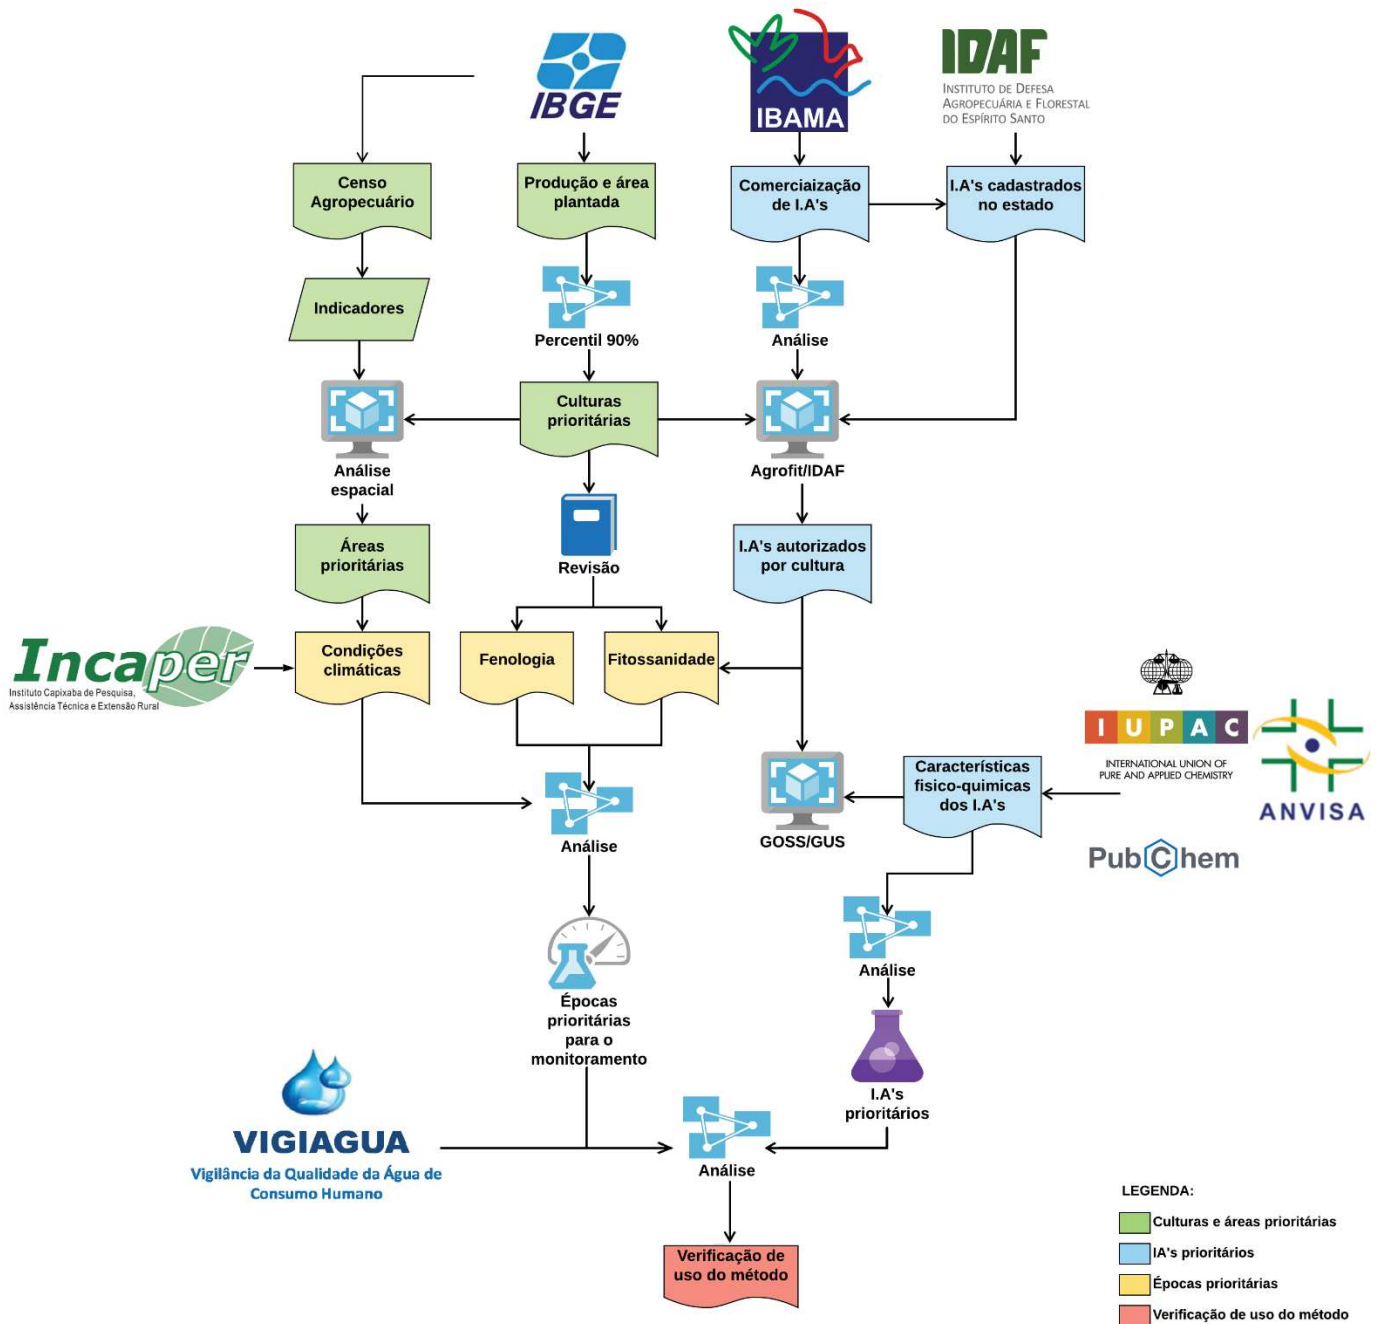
IBGE

IBAMA

IDAF
INSTITUTO DE DEFESA AGROPECUÁRIA E FLORESTAL DO ESPÍRITO SANTO

Censo Agropecuário

Produção e área plantada

Comerciaização de I.A's

I.A's cadastrados no estado

Indicadores

Percentil 90%

Análise

Culturas prioritárias

Análise espacial

Agrofit/IDAF

Áreas prioritárias

Revisão

I.A's autorizados por cultura

Incaper
Instituto Capixaba de Pesquisa, Assistência Técnica e Extensão Rural

Condições climáticas

Fenologia

Fitossanidade

IUPAC
INTERNATIONAL UNION OF PURE AND APPLIED CHEMISTRY

ANVISA

Características fisico-quimicas dos I.A's

GOSS/GUS

Análise

PubChem

Análise

Épocas prioritárias para o monitoramento

I.A's prioritários

VIGIAGUA
Vigilância da Qualidade da Água de Consumo Humano

Análise

Verificação de uso do método

LEGENDA:
Culturas e áreas prioritárias
IA's prioritários
Épocas prioritárias
Verificação de uso do método